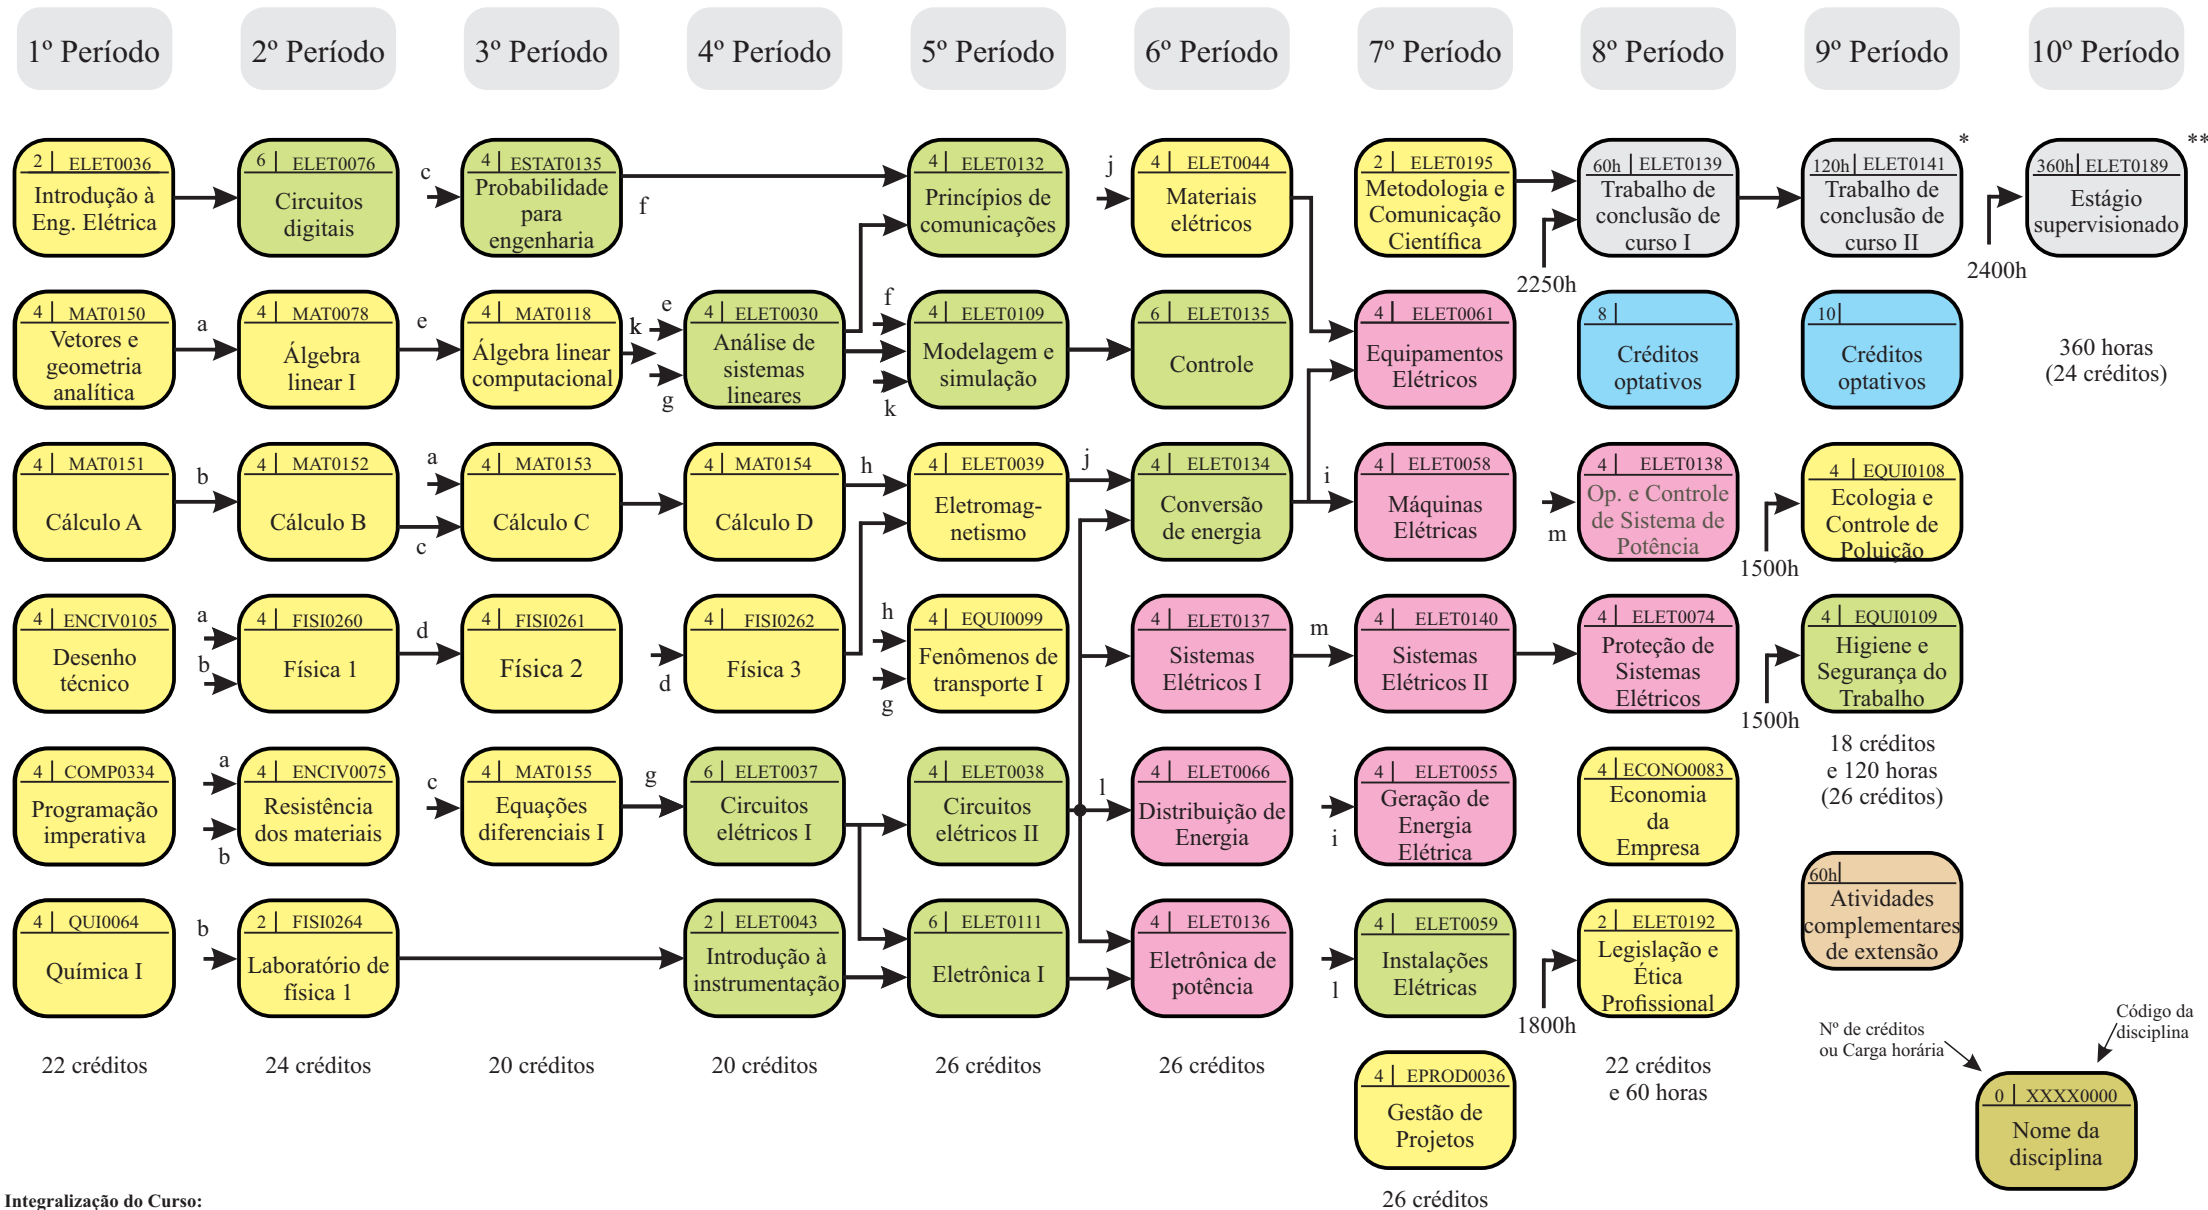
1º Período
2º Período
3º Período
4º Período
5º Período
6º Período
7º Período
8º Período
9º Período
10º Período

2 | ELET0036
Introdução à Eng. Elétrica

6 | ELET0076
Circuitos digitais

c
4 | ESTAT0135
Probabilidade para engenharia
f

4 | ELET0132
Princípios de comunicações

j
4 | ELET0044
Materiais elétricos

2 | ELET0195
Metodologia e Comunicação Científica

60h | ELET0139
Trabalho de conclusão de curso I
2250h

120h | ELET0141
Trabalho de conclusão de curso II
*

360h | ELET0189
Estágio supervisionado
**
2400h

4 | MAT0150
Vetores e geometria analítica
a

4 | MAT0078
Álgebra linear I
e

4 | MAT0118
Álgebra linear computacional
k
e
g

4 | ELET0030
Análise de sistemas lineares
f
k

4 | ELET0109
Modelagem e simulação

6 | ELET0135
Controle

4 | ELET0061
Equipamentos Elétricos

8 |
Créditos optativos

10 |
Créditos optativos

360 horas (24 créditos)

4 | MAT0151
Cálculo A
b

4 | MAT0152
Cálculo B
a
c

4 | MAT0153
Cálculo C

4 | MAT0154
Cálculo D
h

4 | ELET0039
Eletromagnetismo
j

4 | ELET0134
Conversão de energia
i

4 | ELET0058
Máquinas Elétricas
m

4 | ELET0138
Op. e Controle de Sistema de Potência
1500h

4 | EQUI0108
Ecologia e Controle de Poluição

4 | ENCIV0105
Desenho técnico
a
b

4 | FISI0260
Física 1
d

4 | FISI0261
Física 2
d

4 | FISI0262
Física 3
h
g

4 | EQUI0099
Fenômenos de transporte I

4 | ELET0137
Sistemas Elétricos I
m

4 | ELET0140
Sistemas Elétricos II

4 | ELET0074
Proteção de Sistemas Elétricos
1500h

4 | EQUI0109
Higiene e Segurança do Trabalho

18 créditos e 120 horas (26 créditos)

4 | COMP0334
Programação imperativa
a
b

4 | ENCIV0075
Resistência dos materiais
c

4 | MAT0155
Equações diferenciais I
g

6 | ELET0037
Circuitos elétricos I

4 | ELET0038
Circuitos elétricos II
l

4 | ELET0066
Distribuição de Energia
i

4 | ELET0055
Geração de Energia Elétrica

4 | ECONO0083
Economia da Empresa

60h |
Atividades complementares de extensão

4 | QUI0064
Química I
b

2 | FISI0264
Laboratório de física 1

2 | ELET0043
Introdução à instrumentação

6 | ELET0111
Eletrônica I

4 | ELET0136
Eletrônica de potência
l

4 | ELET0059
Instalações Elétricas
1800h

2 | ELET0192
Legislação e Ética Profissional

22 créditos
24 créditos
20 créditos
20 créditos
26 créditos
26 créditos

4 | EPROD0036
Gestão de Projetos

22 créditos e 60 horas

Nº de créditos ou Carga horária
Código da disciplina
0 | XXXX0000
Nome da disciplina

Integralização do Curso:
26 créditos